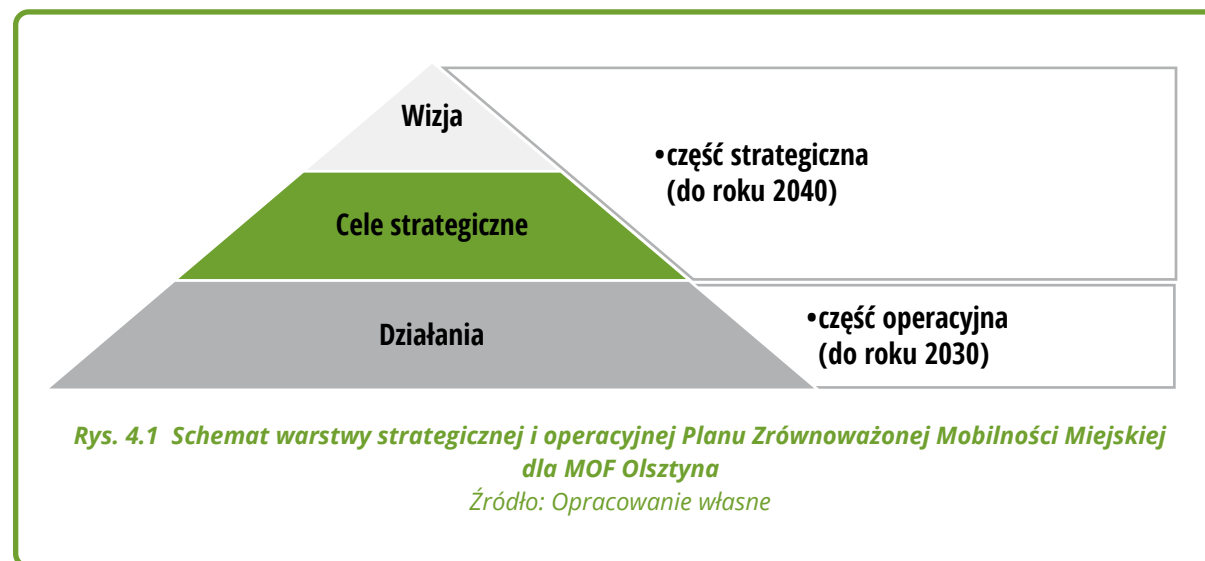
Wizja

Cele strategiczne

Działania

•część strategiczna (do roku 2040)

•część operacyjna (do roku 2030)

Rys. 4.1 Schemat warstwy strategicznej i operacyjnej Planu Zrównoważonej Mobilności Miejskiej dla MOF Olsztyna

Źródło: Opracowanie własne